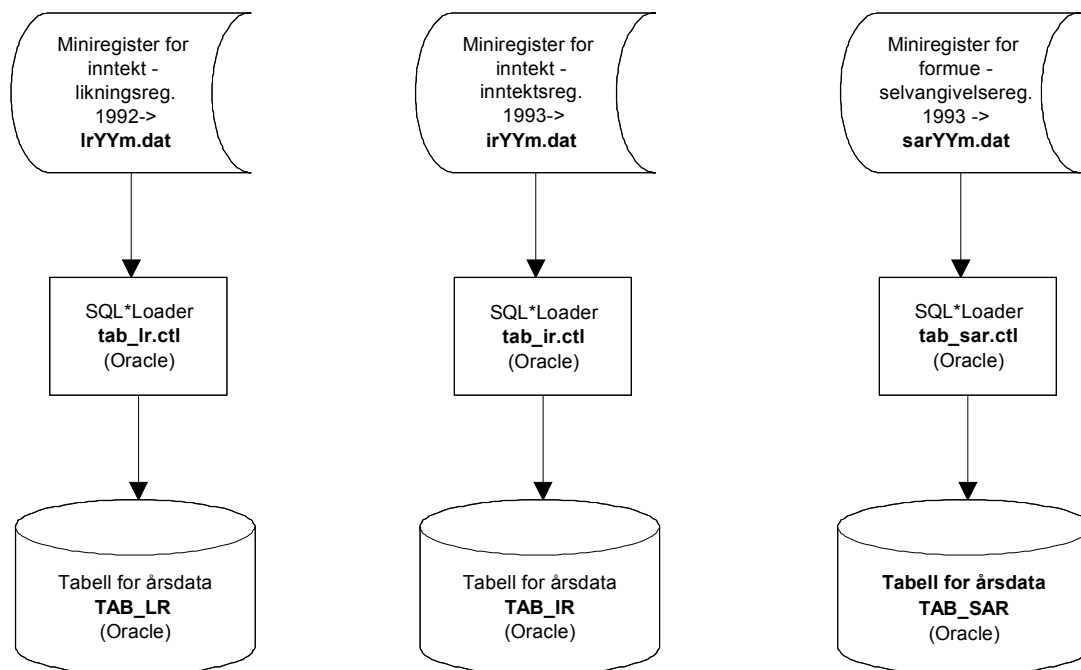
Miniregister for inntekt - likningsreg. 1992->
**lrYYm.dat**

SQL*Loader
**tab_lr.ctl**
(Oracle)

Tabell for årsdata
**TAB_LR**
(Oracle)

Miniregister for inntekt - inntektsreg. 1993->
**irYYm.dat**

SQL*Loader
**tab_ir.ctl**
(Oracle)

Tabell for årsdata
**TAB_IR**
(Oracle)

Miniregister for formue - selvangivelsereg. 1993 ->
**sarYYm.dat**

SQL*Loader
**tab_sar.ctl**
(Oracle)

**Tabell for årsdata**
**TAB_SAR**
(Oracle)